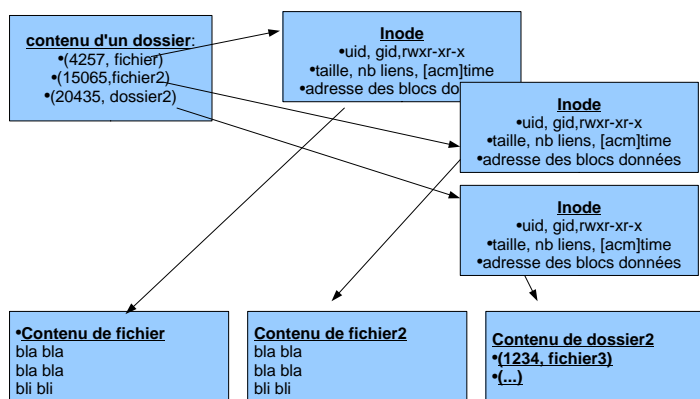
contenu d'un dossier:
•(4257, fichier)
•(15065,fichier2)
•(20435, dossier2)

Inode
•uid, gid,rwxr-xr-x
•taille, nb liens, [acm]time
•adresse des blocs do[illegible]

Inode
•uid, gid,rwxr-xr-x
•taille, nb liens, [acm]time
•adresse des blocs données

Inode
•uid, gid,rwxr-xr-x
•taille, nb liens, [acm]time
•adresse des blocs données

•Contenu de fichier
bla bla
bla bla
bli bli

Contenu de fichier2
bla bla
bla bla
bli bli

Contenu de dossier2
•(1234, fichier3)
•(...)